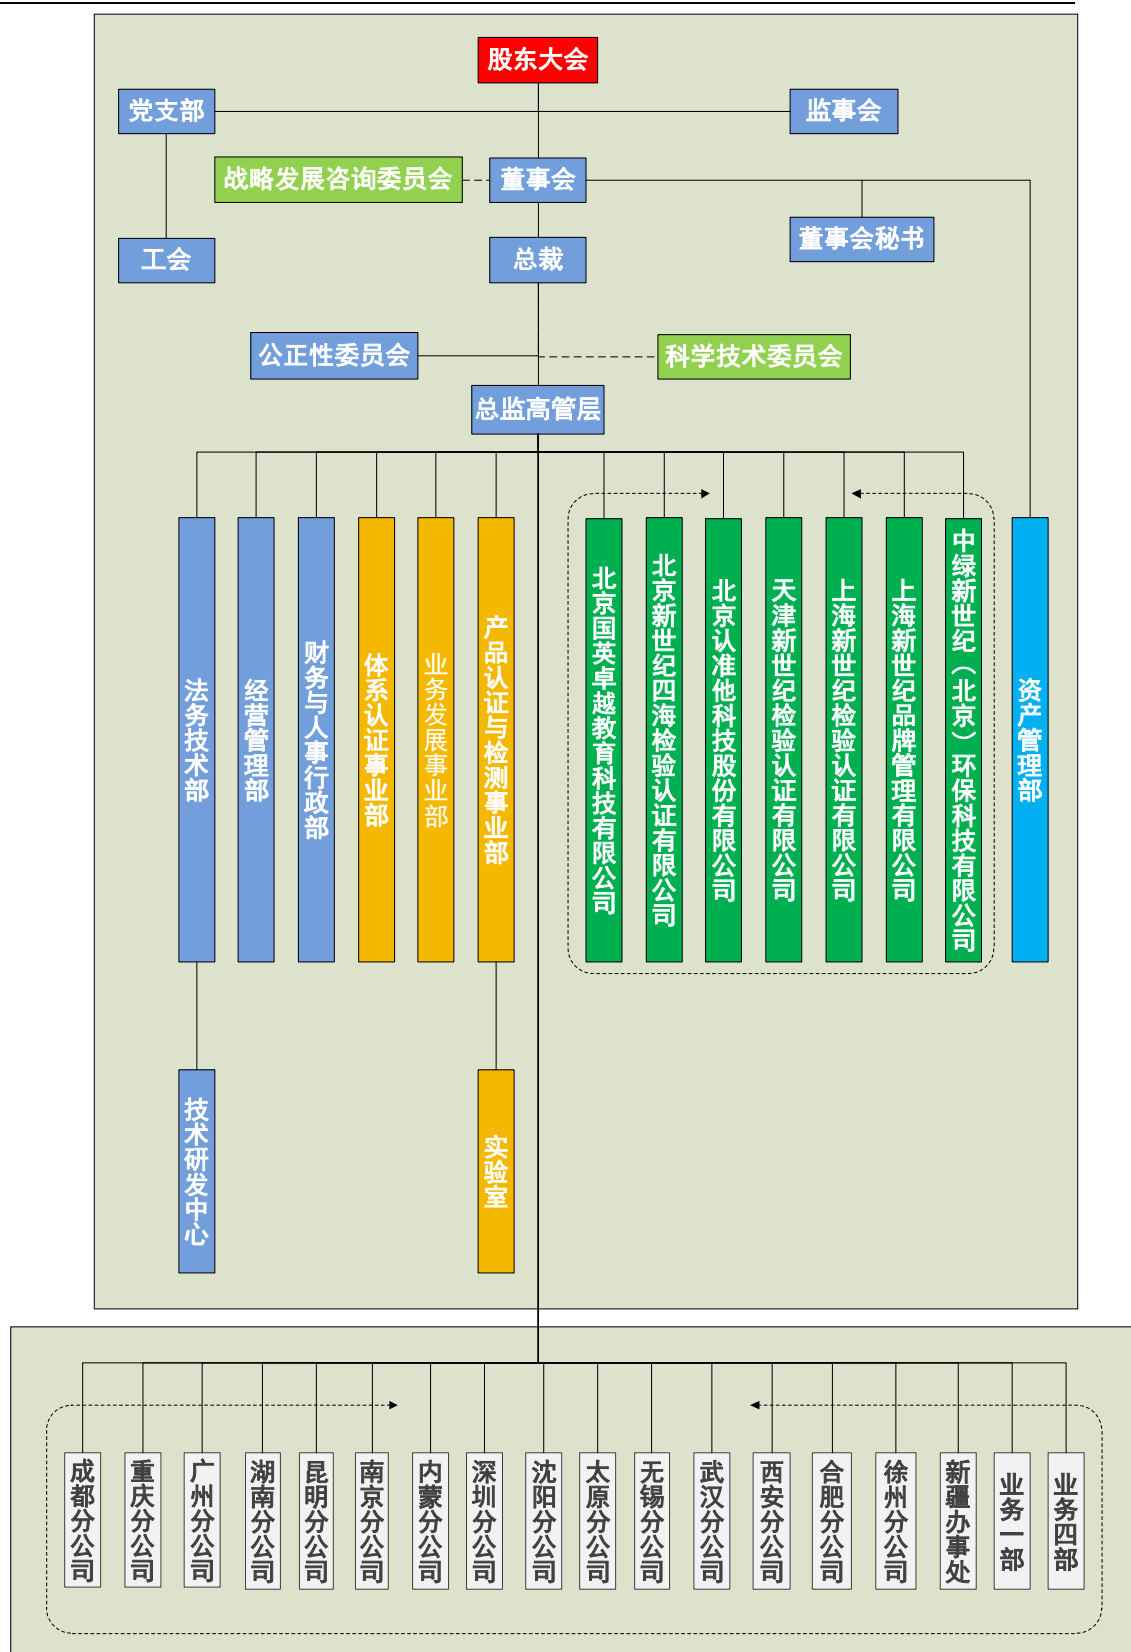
股东大会

党支部

监事会

战略发展咨询委员会

董事会

董事会秘书

工会

总裁

公正性委员会

科学技术委员会

总监高管层

法务技术部

经营管理部

财务与人事行政部

体系认证事业部

业务发展事业部

产品认证与检测事业部

北京国英卓越教育科技有限公司

北京新世纪四海检验认证有限公司

北京认准他科技股份有限公司

天津新世纪检验认证有限公司

上海新世纪检验认证有限公司

上海新世纪品牌管理有限公司

中绿新世纪（北京）环保科技有限公司

资产管理部

技术研发中心

实验室

成都分公司

重庆分公司

广州分公司

湖南分公司

昆明分公司

南京分公司

内蒙分公司

深圳分公司

沈阳分公司

太原分公司

无锡分公司

武汉分公司

西安分公司

合肥分公司

徐州分公司

新疆办事处

业务一部

业务四部